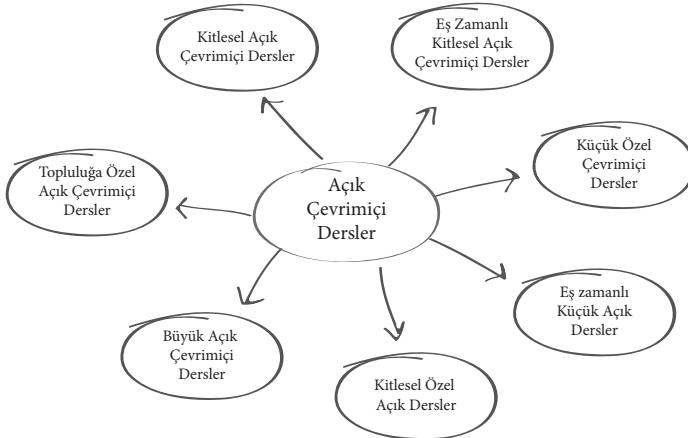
Açık Çevrimiçi Dersler

Kitlesel Açık Çevrimiçi Dersler

Eş Zamanlı Kitlesel Açık Çevrimiçi Dersler

Küçük Özel Çevrimiçi Dersler

Eş zamanlı Küçük Açık Dersler

Kitlesel Özel Açık Dersler

Büyük Açık Çevrimiçi Dersler

Topluluğa Özel Açık Çevrimiçi Dersler